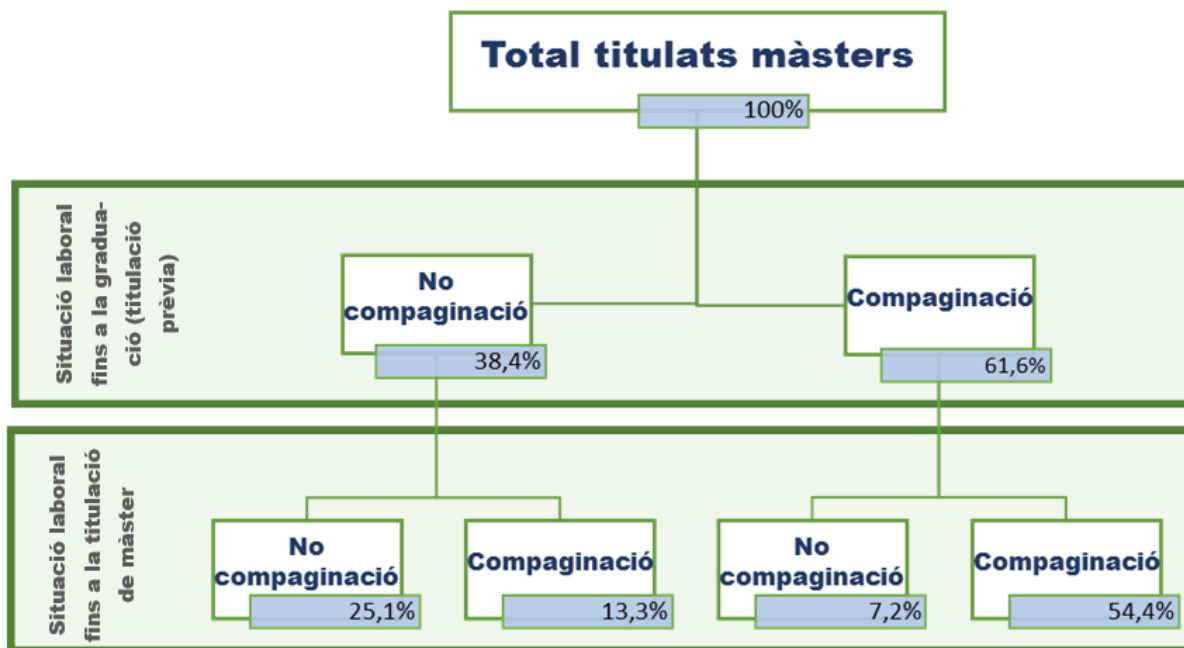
Total titulats màsters

100%

Situació laboral fins a la graduació (titulació prèvia)

No compaginació

38,4%

Compaginació

61,6%

Situació laboral fins a la titulació de màster

No compaginació

25,1%

Compaginació

13,3%

No compaginació

7,2%

Compaginació

54,4%